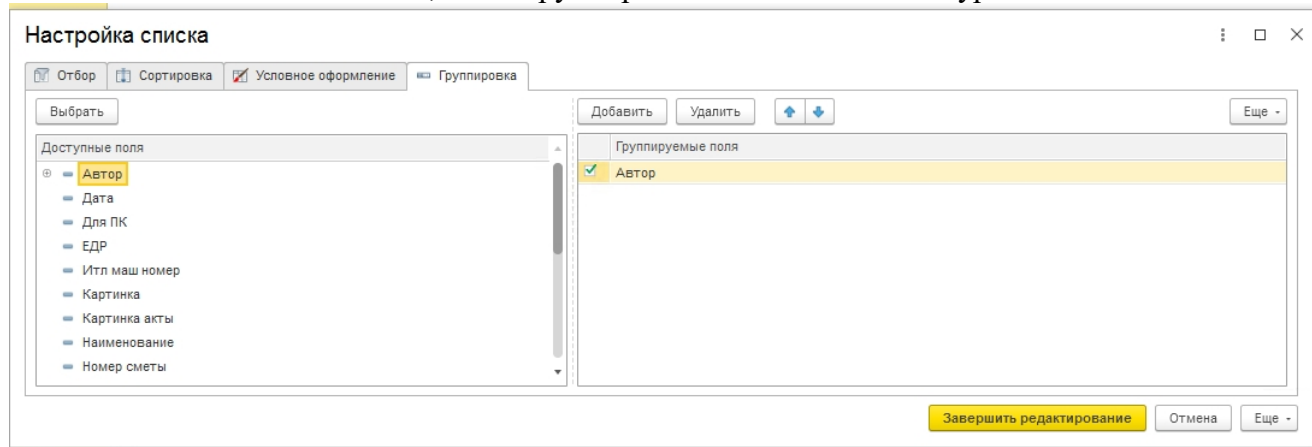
Настройка списка

Отбор | Сортировка | Условное оформление | Группировка

Выбрать

Доступные поля
Автор
Дата
Для ПК
ЕДР
Итл маш номер
Картинка
Картинка акты
Наименование
Номер сметы

Добавить | Удалить | Еще

Группируемые поля
Автор

Завершить редактирование | Отмена | Еще